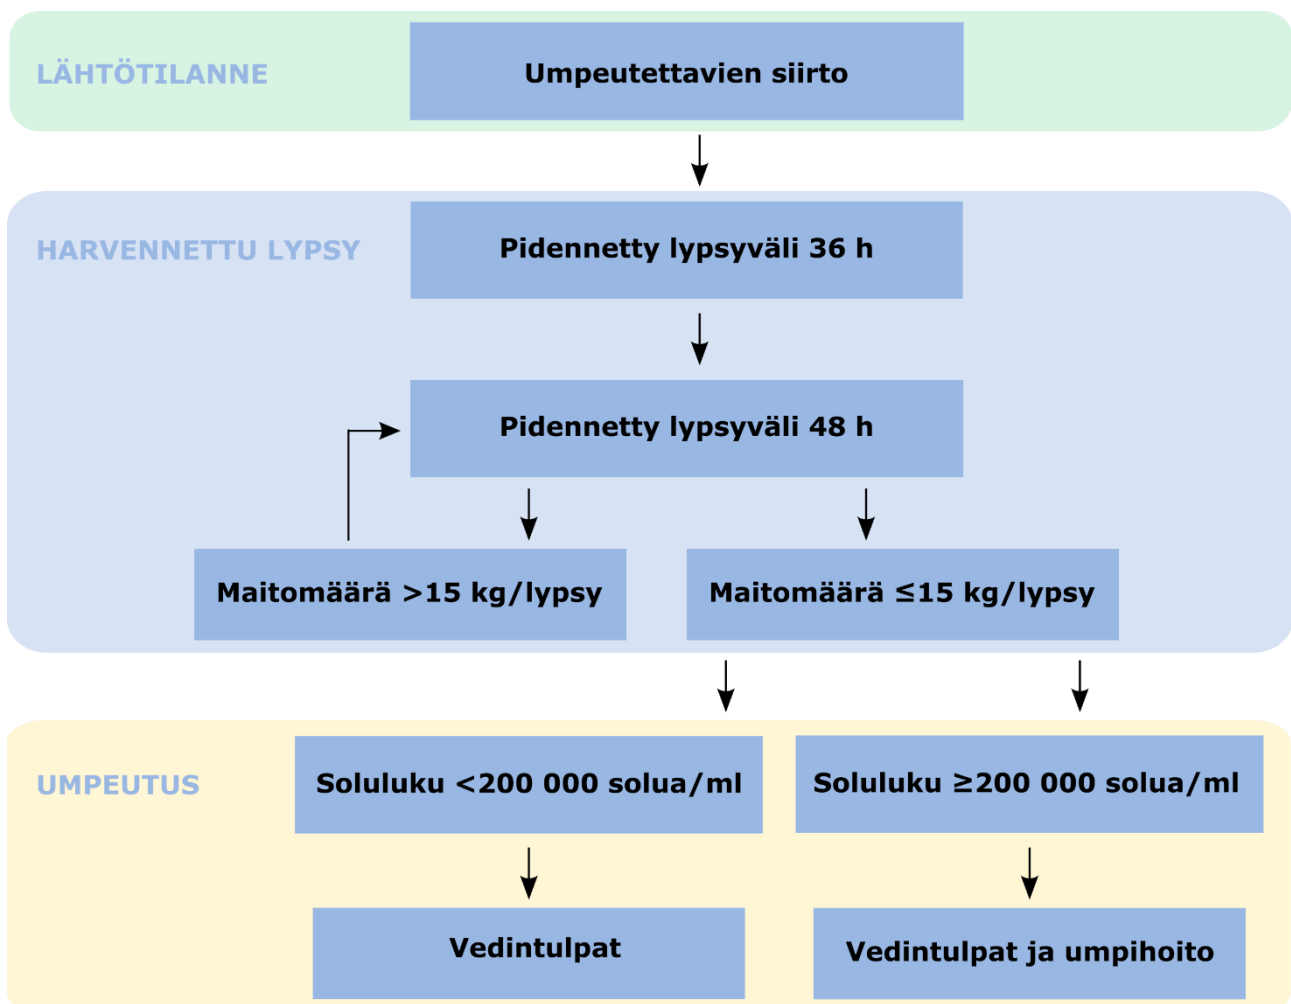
LÄHTÖTILANNE

Umpeutettavien siirto

HARVENNETTU LYPSY

Pidennetty lypsyväli 36 h

Pidennetty lypsyväli 48 h

Maitomäärä >15 kg/lypsy

Maitomäärä ≤15 kg/lypsy

UMPEUTUS

Soluluku <200 000 solua/ml

Soluluku ≥200 000 solua/ml

Vedintulpat

Vedintulpat ja umpihoito